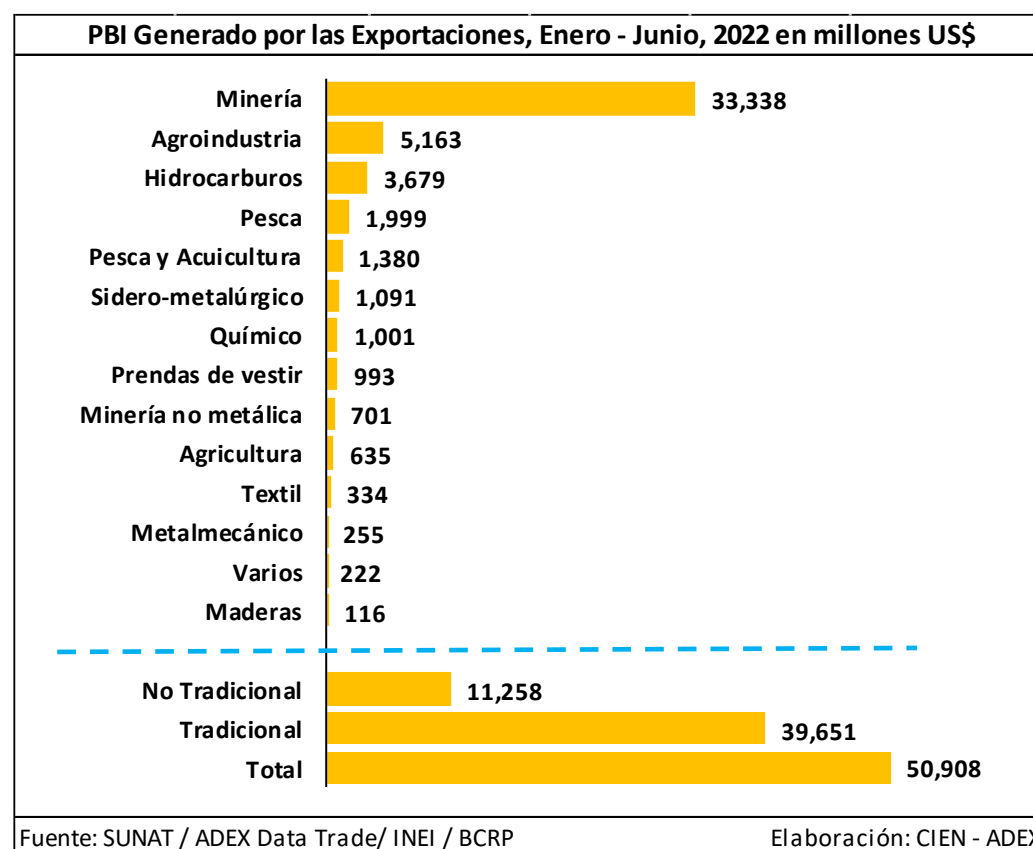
PBI Generado por las Exportaciones, Enero - Junio, 2022 en millones US$

| | |
|---|---|
| Minería | 33,338 |
| Agroindustria | 5,163 |
| Hidrocarburos | 3,679 |
| Pesca | 1,999 |
| Pesca y Acuicultura | 1,380 |
| Sidero-metalúrgico | 1,091 |
| Químico | 1,001 |
| Prendas de vestir | 993 |
| Minería no metálica | 701 |
| Agricultura | 635 |
| Textil | 334 |
| Metalmecánico | 255 |
| Varios | 222 |
| Maderas | 116 |
| No Tradicional | 11,258 |
| Tradicional | 39,651 |
| Total | 50,908 |

Fuente: SUNAT / ADEX Data Trade/ INEI / BCRP

Elaboración: CIEN - ADE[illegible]